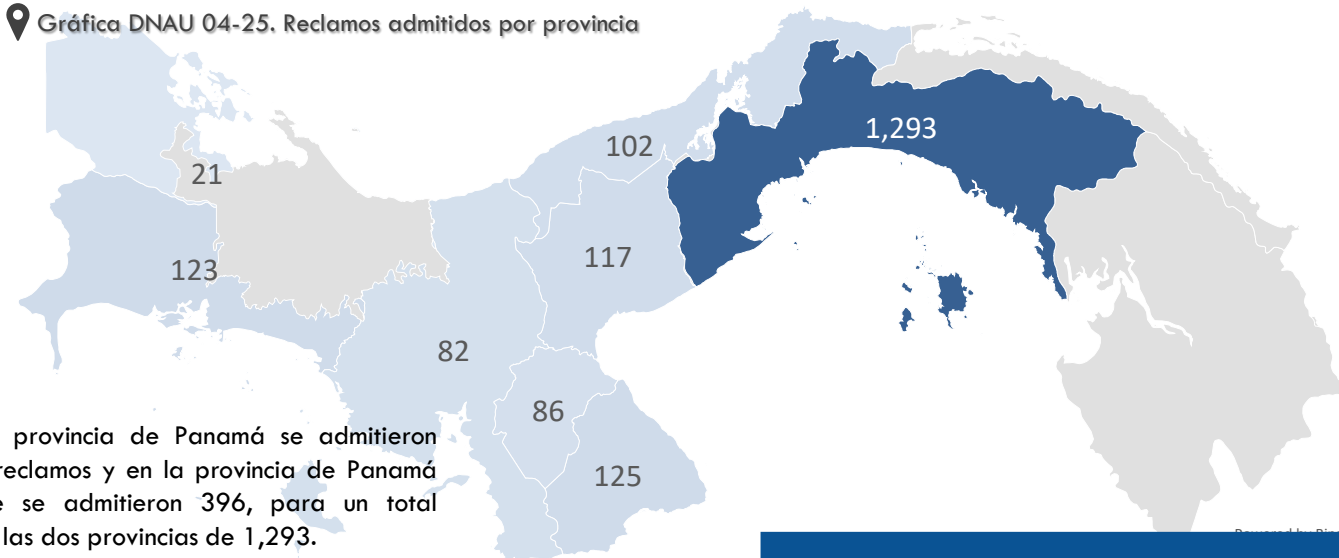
Gráfica DNAU 04-25. Reclamos admitidos por provincia

102

1,293

21

117

123

82

86

125

provincia de Panamá se admitieron reclamos y en la provincia de Panamá se admitieron 396, para un total las dos provincias de 1,293.

Powered by Bi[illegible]